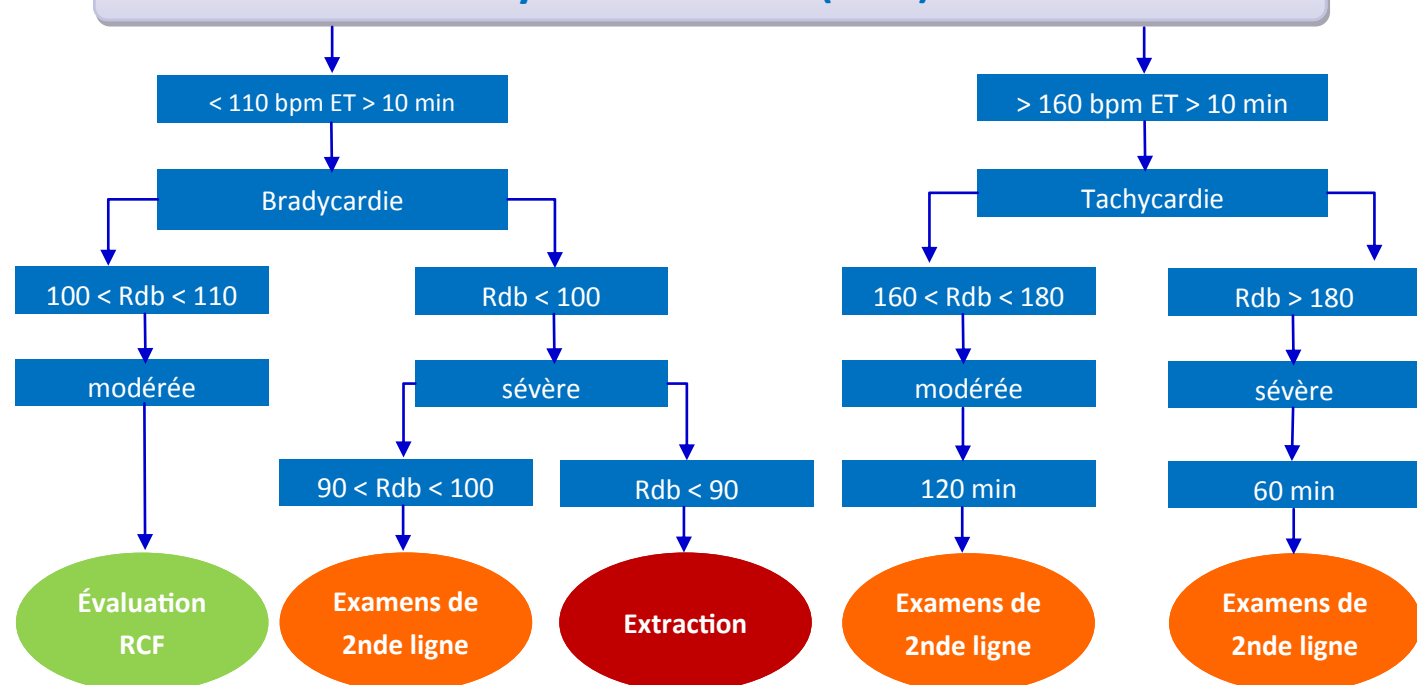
< 110 bpm ET > 10 min

Bradycardie

100 < Rdb < 110

modérée

Évaluation RCF

Rdb < 100

sévère

90 < Rdb < 100

Examens de 2nde ligne

Rdb < 90

Extraction

> 160 bpm ET > 10 min

Tachycardie

160 < Rdb < 180

modérée

120 min

Examens de 2nde ligne

Rdb > 180

sévère

60 min

Examens de 2nde ligne